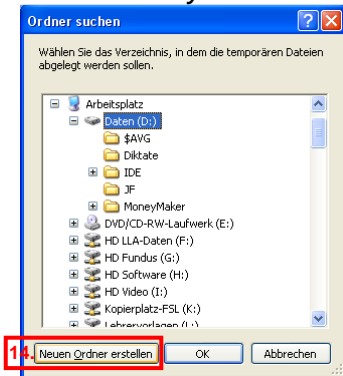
Ordner suchen

Wählen Sie das Verzeichnis, in dem die temporären Dateien abgelegt werden sollen.

Arbeitsplatz
Daten (D:)
$AVG
Diktate
IDE
JF
MoneyMaker
DVD/CD-RW-Laufwerk (E:)
HD LLA-Daten (F:)
HD Fundus (G:)
HD Software (H:)
HD Video (I:)
Kopierplatz-FSL (K:)
Lehrervorlagen (L:)

14. Neuen Ordner erstellen
OK
Abbrechen